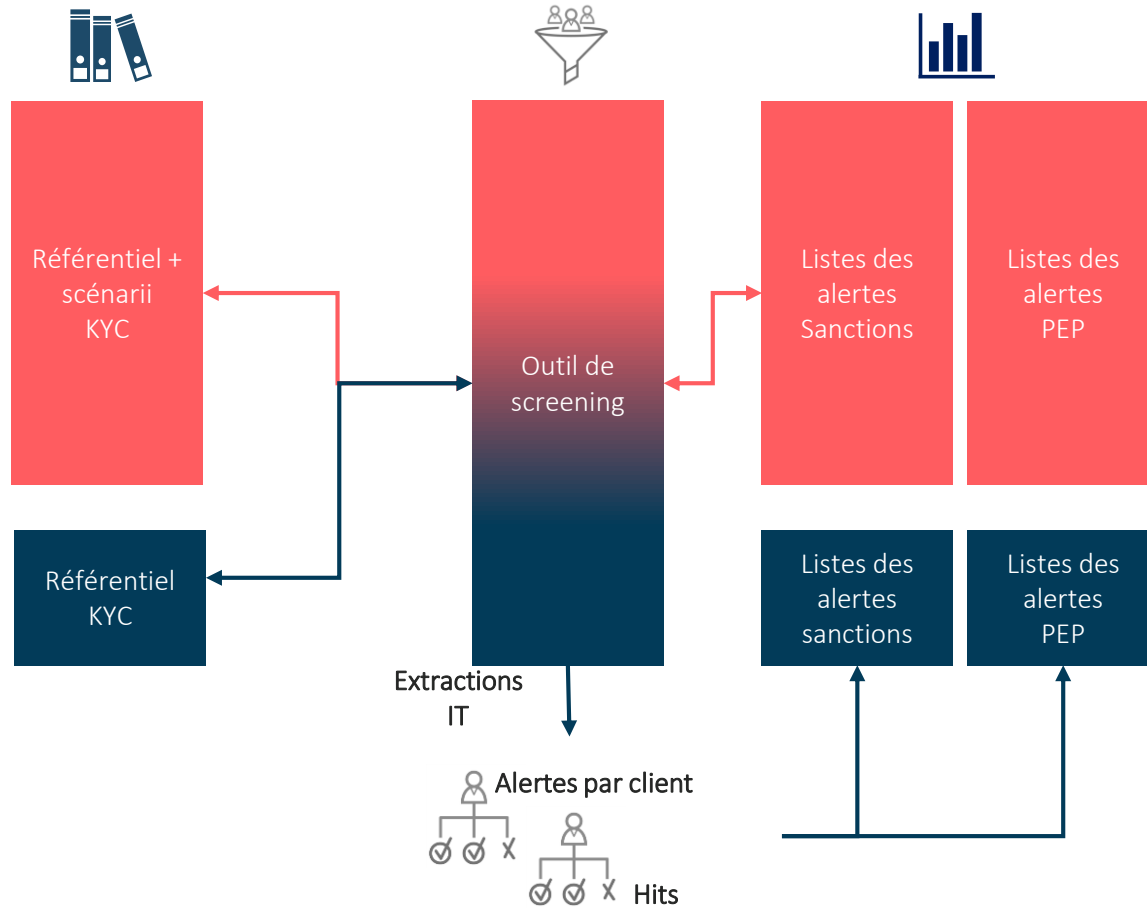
Référentiel + scénarii KYC

Référentiel KYC

Outil de screening

Listes des alertes Sanctions

Listes des alertes PEP

Listes des alertes sanctions

Listes des alertes PEP

Extractions IT

Alertes par client

Hits